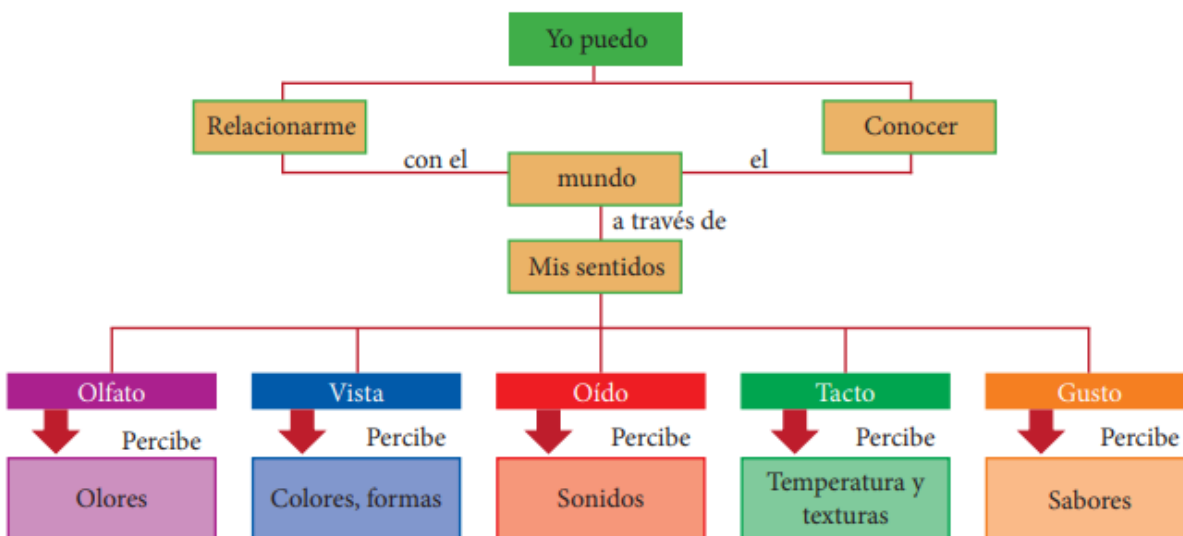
Yo puedo

Relacionarme

Conocer

con el

mundo

el

a través de

Mis sentidos

Olfato

Percibe

Olores

Vista

Percibe

Colores, formas

Oído

Percibe

Sonidos

Tacto

Percibe

Temperatura y texturas

Gusto

Percibe

Sabores